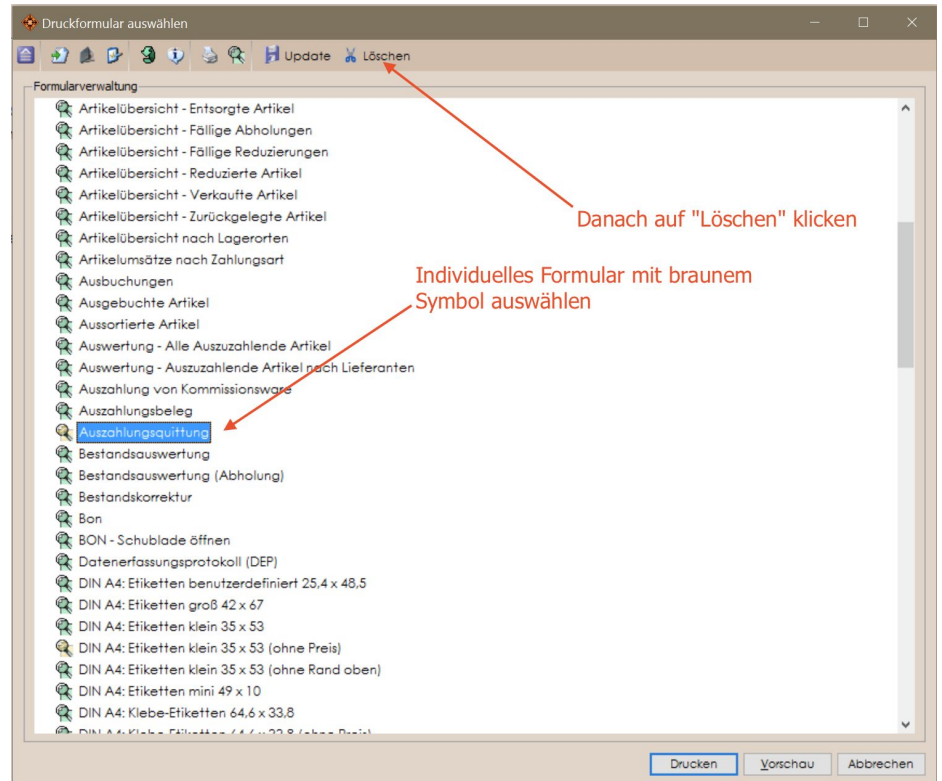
Druckformular auswählen

Update Löschen

Formularverwaltung

Artikelübersicht - Entsorgte Artikel
Artikelübersicht - Fällige Abholungen
Artikelübersicht - Fällige Reduzierungen
Artikelübersicht - Reduzierte Artikel
Artikelübersicht - Verkaufte Artikel
Artikelübersicht - Zurückgelegte Artikel
Artikelübersicht nach Lagerorten
Artikelumsätze nach Zahlungsart
Ausbuchungen
Ausgebuchte Artikel
Aussortierte Artikel
Auswertung - Alle Auszuzahlende Artikel
Auswertung - Auszuzahlende Artikel nach Lieferanten
Auszahlung von Kommissionsware
Auszahlungsbeleg
Auszahlungsquittung
Bestandsauswertung
Bestandsauswertung (Abholung)
Bestandskorrektur
Bon
BON - Schublade öffnen
Datenerfassungsprotokoll (DEP)
DIN A4: Etiketten benutzerdefiniert 25,4 x 48,5
DIN A4: Etiketten groß 42 x 67
DIN A4: Etiketten klein 35 x 53
DIN A4: Etiketten klein 35 x 53 (ohne Preis)
DIN A4: Etiketten klein 35 x 53 (ohne Rand oben)
DIN A4: Etiketten mini 49 x 10
DIN A4: Klebe-Etiketten 64,6 x 33,8
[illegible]

Danach auf "Löschen" klicken

Individuelles Formular mit braunem Symbol auswählen

Drucken Vorschau Abbrechen